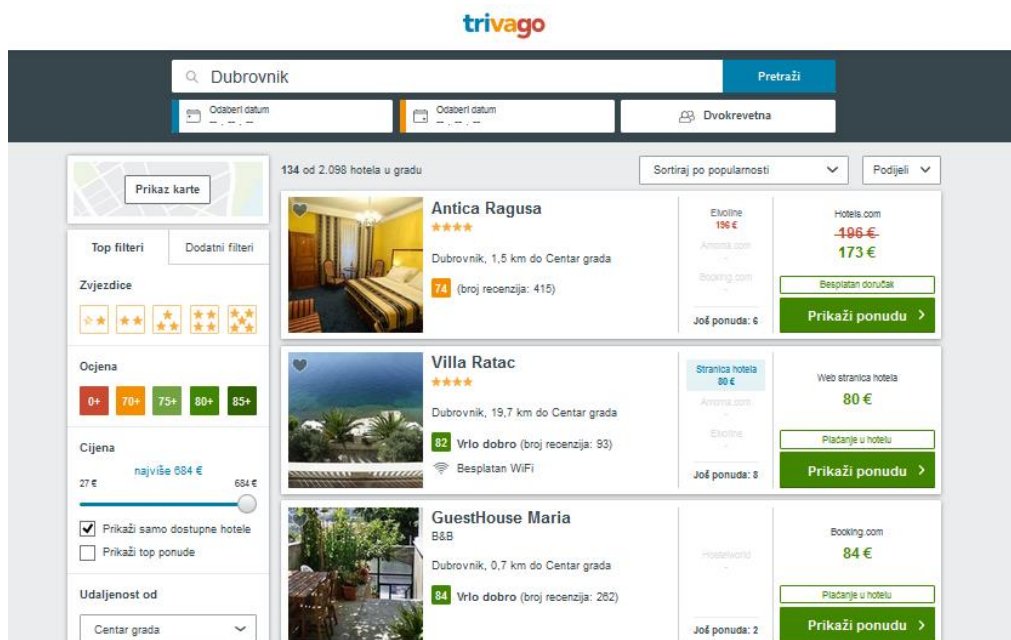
trivago

Dubrovnik

Pretraži

Odaberi datum
-- . -- . --

Odaberi datum
-- . -- . --

Dvokrevetna

Prikaz karte

Top filteri | Dodatni filteri

Zvjezdice

Ocjena

0+ 70+ 75+ 80+ 85+

Cijena

najviše 684 €

27 € 684 €

Prikaži samo dostupne hotele

Prikaži top ponude

Udaljenost od

Centar grada

134 od 2.098 hotela u gradu

Sortiraj po popularnosti

Podijeli

Antica Ragusa
★★★★
Dubrovnik, 1,5 km do Centar grada
74 (broj recenzija: 415)

Elvoline
196 €
Amoma.com
-
Booking.com
-
Još ponuda: 6

Hotels.com
196 €
173 €
Besplatan doručak
Prikaži ponudu

Villa Ratac
★★★★
Dubrovnik, 19,7 km do Centar grada
82 Vrlo dobro (broj recenzija: 93)
Besplatan WiFi

Stranica hotela
80 €
Amoma.com
-
Elvoline
-
Još ponuda: 8

Web stranica hotela
80 €
Plaćanje u hotelu
Prikaži ponudu

GuestHouse Maria
B&B
Dubrovnik, 0,7 km do Centar grada
84 Vrlo dobro (broj recenzija: 262)

Hostelworld
-
Još ponuda: 2

Booking.com
84 €
Plaćanje u hotelu
Prikaži ponudu